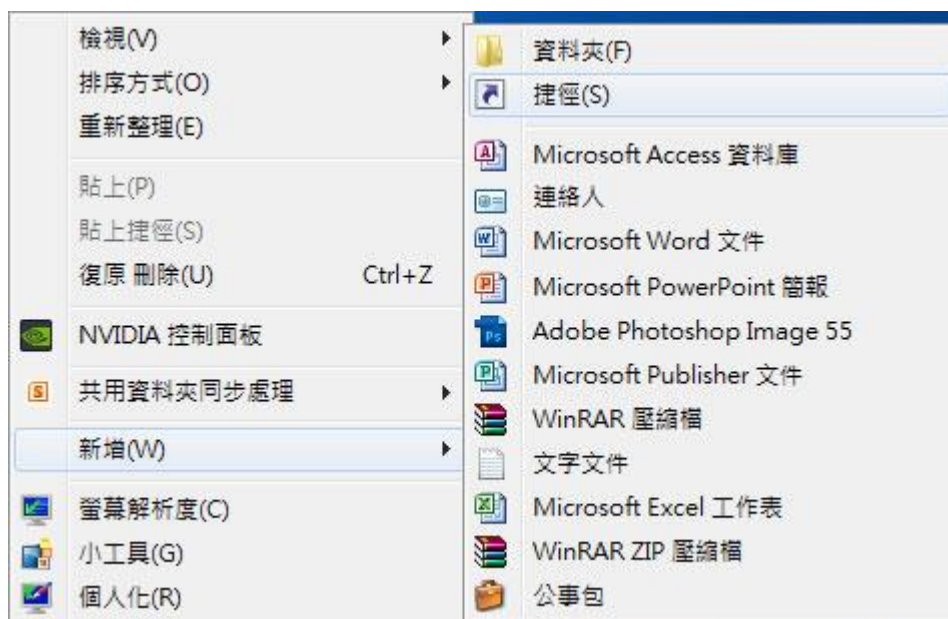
檢視(V)
排序方式(O)
重新整理(E)
貼上(P)
貼上捷徑(S)
復原 刪除(U) Ctrl+Z
NVIDIA 控制面板
共用資料夾同步處理
新增(W)
螢幕解析度(C)
小工具(G)
個人化(R)

資料夾(F)
捷徑(S)
Microsoft Access 資料庫
連絡人
Microsoft Word 文件
Microsoft PowerPoint 簡報
Adobe Photoshop Image 55
Microsoft Publisher 文件
WinRAR 壓縮檔
文字文件
Microsoft Excel 工作表
WinRAR ZIP 壓縮檔
公事包